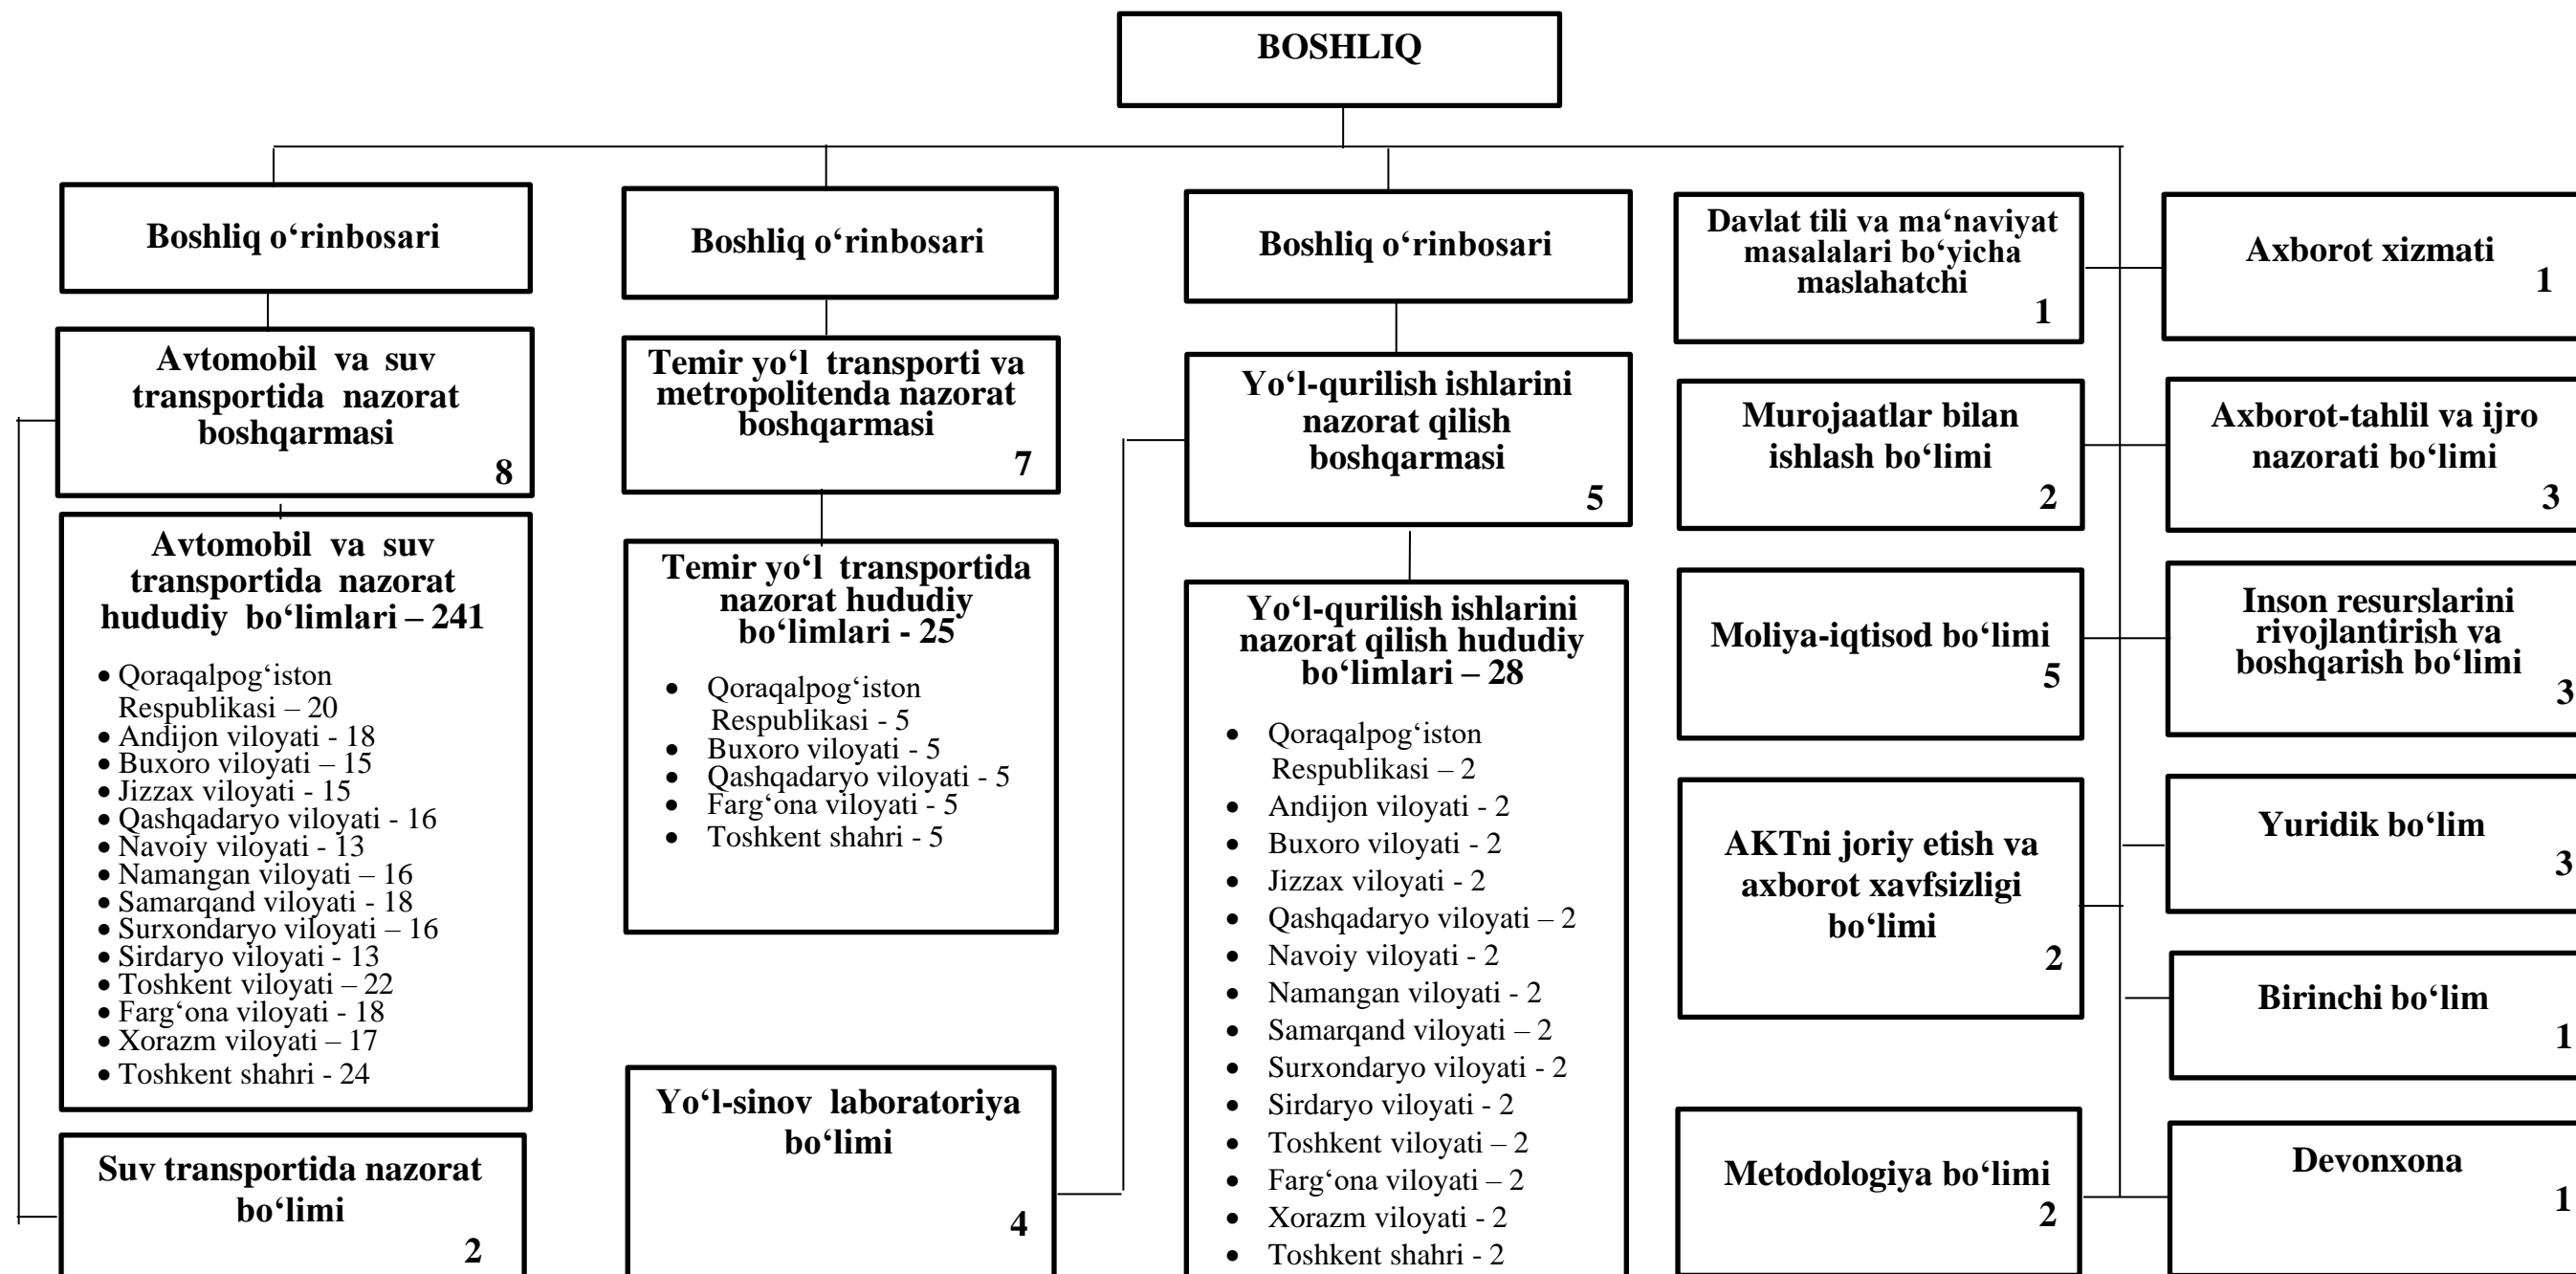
BOSHLIQ

Boshliq o‘rinbosari

Avtomobil va suv transportida nazorat boshqarmasi 8

Avtomobil va suv transportida nazorat hududiy bo‘limlari – 241

- Qoraqalpog‘iston Respublikasi – 20
- Andijon viloyati - 18
- Buxoro viloyati – 15
- Jizzax viloyati - 15
- Qashqadaryo viloyati - 16
- Navoiy viloyati - 13
- Namangan viloyati – 16
- Samarqand viloyati - 18
- Surxondaryo viloyati – 16
- Sirdaryo viloyati - 13
- Toshkent viloyati – 22
- Farg‘ona viloyati - 18
- Xorazm viloyati – 17
- Toshkent shahri - 24

Suv transportida nazorat bo‘limi 2

Boshliq o‘rinbosari

Temir yo‘l transporti va metropolitenda nazorat boshqarmasi 7

Temir yo‘l transportida nazorat hududiy bo‘limlari - 25

- Qoraqalpog‘iston Respublikasi - 5
- Buxoro viloyati - 5
- Qashqadaryo viloyati - 5
- Farg‘ona viloyati - 5
- Toshkent shahri - 5

Yo‘l-sinov laboratoriya bo‘limi 4

Boshliq o‘rinbosari

Yo‘l-qurilish ishlarini nazorat qilish boshqarmasi 5

Yo‘l-qurilish ishlarini nazorat qilish hududiy bo‘limlari – 28

- Qoraqalpog‘iston Respublikasi – 2
- Andijon viloyati - 2
- Buxoro viloyati - 2
- Jizzax viloyati - 2
- Qashqadaryo viloyati – 2
- Navoiy viloyati - 2
- Namangan viloyati - 2
- Samarqand viloyati – 2
- Surxondaryo viloyati - 2
- Sirdaryo viloyati - 2
- Toshkent viloyati – 2
- Farg‘ona viloyati – 2
- Xorazm viloyati - 2
- Toshkent shahri - 2

Davlat tili va ma‘naviyat masalalari bo‘yicha maslahatchi 1

Murojaatlar bilan ishlash bo‘limi 2

Moliya-iqtisod bo‘limi 5

AKTni joriy etish va axborot xavfsizligi bo‘limi 2

Metodologiya bo‘limi 2

Axborot xizmati 1

Axborot-tahlil va ijro nazorati bo‘limi 3

Inson resurslarini rivojlantirish va boshqarish bo‘limi 3

Yuridik bo‘lim 3

Birinchi bo‘lim 1

Devonxona 1